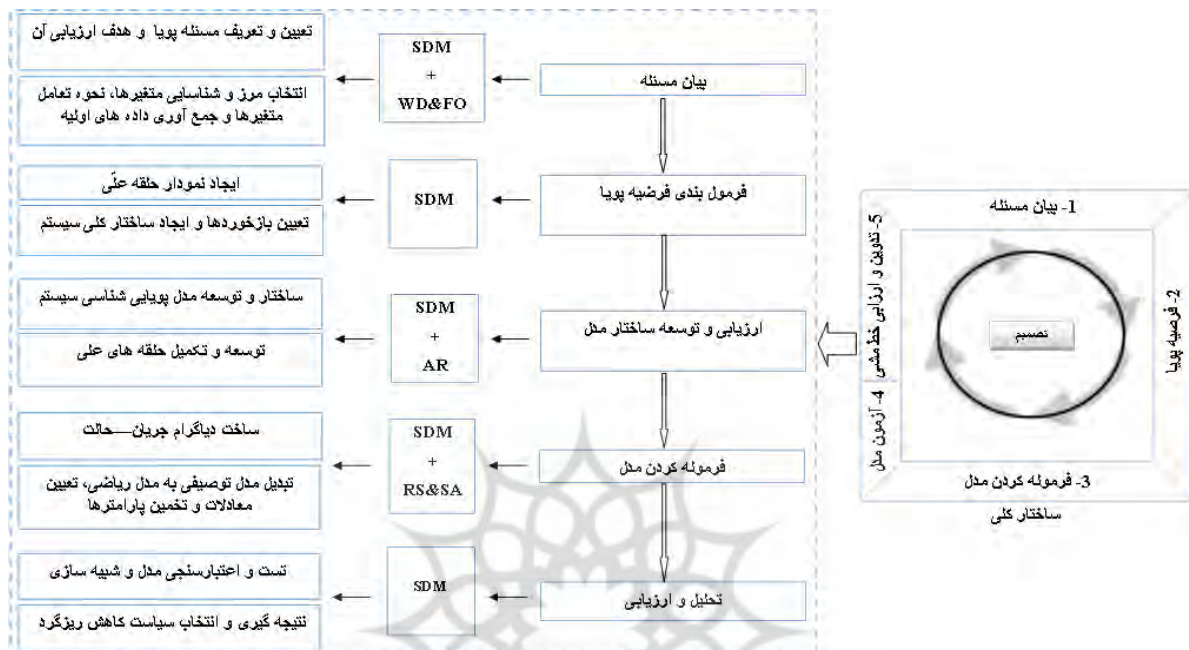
تعیین و تعریف مسئله پویا و هدف ارزیابی آن

انتخاب مرز و شناسایی متغیرها، نحوه تعامل متغیرها و جمع آوری داده های اولیه

SDM + WD&FO

بیان مسئله

ایجاد نمودار حلقه علّی

تعیین بازخوردها و ایجاد ساختار کلی سیستم

SDM

فرمول بندی فرضیه پویا

ساختار و توسعه مدل پویایی شناسی سیستم

توسعه و تکمیل حلقه های علی

SDM + AR

ارزیابی و توسعه ساختار مدل

ساخت دیاگرام جریان—حالت

تبدیل مدل توصیفی به مدل ریاضی، تعیین معادلات و تخمین پارامترها

SDM + RS&SA

فرموله کردن مدل

تست و اعتبارسنجی مدل و شبیه سازی

نتیجه گیری و انتخاب سیاست کاهش ریزگرد

SDM

تحلیل و ارزیابی

1- بیان مسئله

2- فرضیه پویا

3- فرموله کردن مدل

4- آزمون مدل

5- تدوین و ارزیابی خط مشی

تصمیم

ساختار کلی